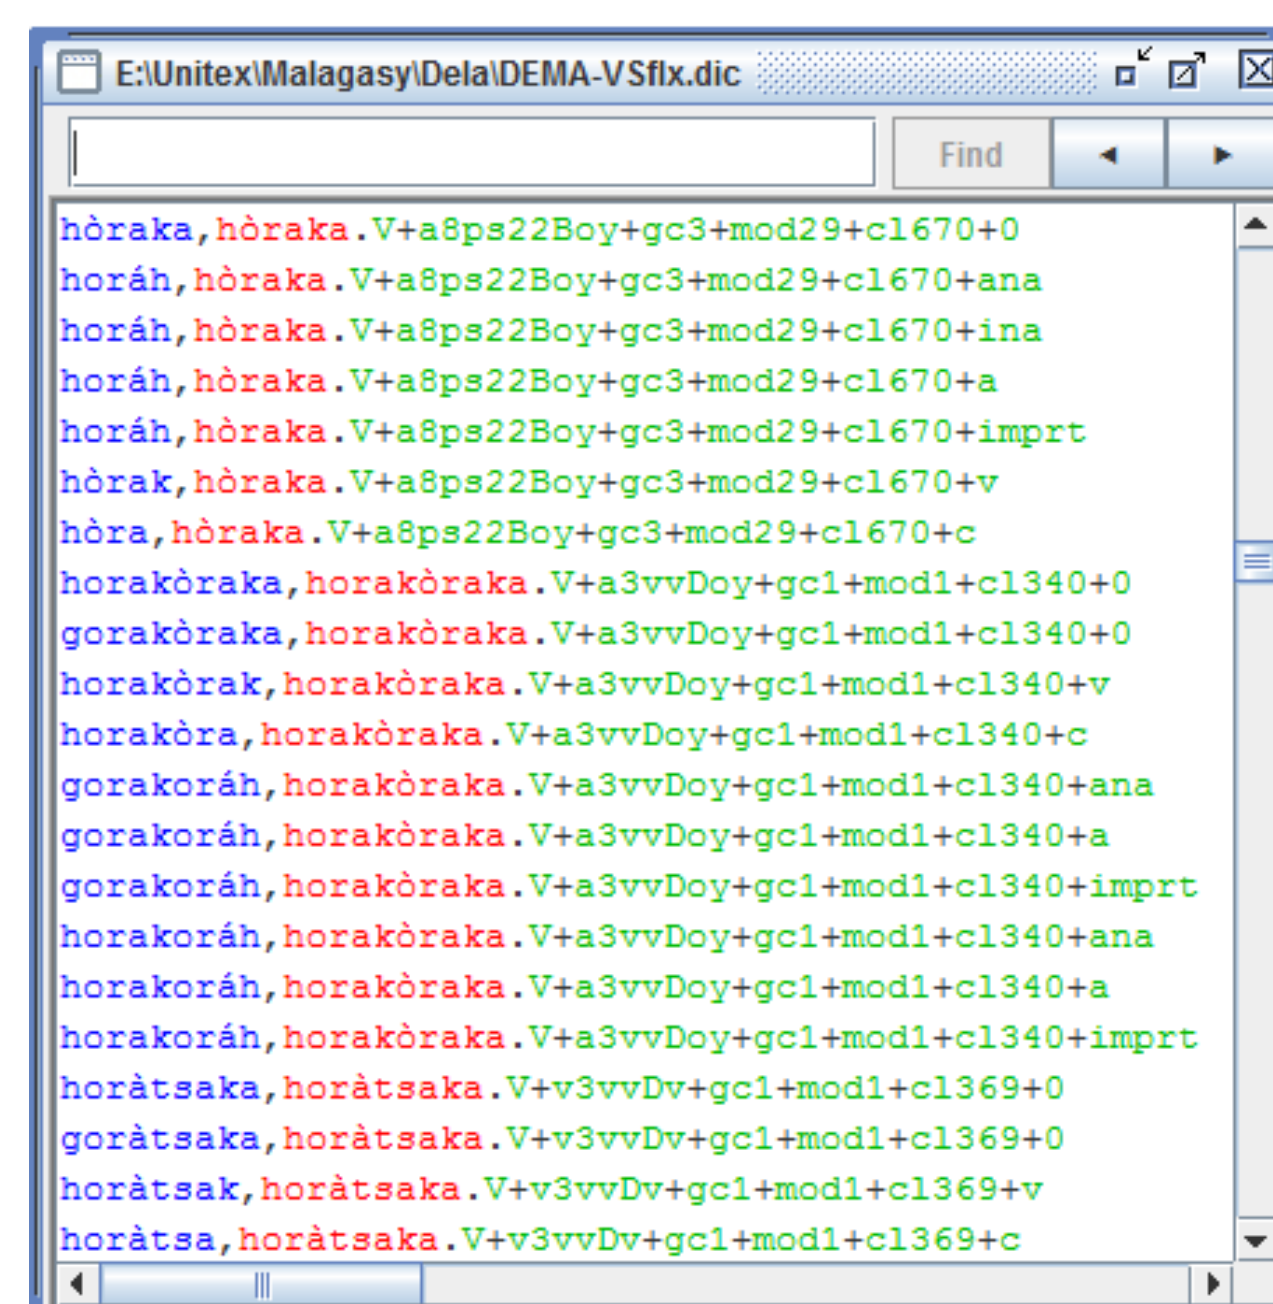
E:\Unitex\Malagasy\Dela\DEMA-VSflx.dic

Find

hòraka,hòraka.V+a8ps22Boy+gc3+mod29+cl670+0
horáh,hòraka.V+a8ps22Boy+gc3+mod29+cl670+ana
horáh,hòraka.V+a8ps22Boy+gc3+mod29+cl670+ina
horáh,hòraka.V+a8ps22Boy+gc3+mod29+cl670+a
horáh,hòraka.V+a8ps22Boy+gc3+mod29+cl670+imprt
hòrak,hòraka.V+a8ps22Boy+gc3+mod29+cl670+v
hòra,hòraka.V+a8ps22Boy+gc3+mod29+cl670+c
horakòraka,horakòraka.V+a3vvDoy+gc1+mod1+cl340+0
gorakòraka,horakòraka.V+a3vvDoy+gc1+mod1+cl340+0
horakòrak,horakòraka.V+a3vvDoy+gc1+mod1+cl340+v
horakòra,horakòraka.V+a3vvDoy+gc1+mod1+cl340+c
gorakoráh,horakòraka.V+a3vvDoy+gc1+mod1+cl340+ana
gorakoráh,horakòraka.V+a3vvDoy+gc1+mod1+cl340+a
gorakoráh,horakòraka.V+a3vvDoy+gc1+mod1+cl340+imprt
horakoráh,horakòraka.V+a3vvDoy+gc1+mod1+cl340+ana
horakoráh,horakòraka.V+a3vvDoy+gc1+mod1+cl340+a
horakoráh,horakòraka.V+a3vvDoy+gc1+mod1+cl340+imprt
horàtsaka,horàtsaka.V+v3vvDv+gc1+mod1+cl369+0
goràtsaka,horàtsaka.V+v3vvDv+gc1+mod1+cl369+0
horàtsak,horàtsaka.V+v3vvDv+gc1+mod1+cl369+v
horàtsa,horàtsaka.V+v3vvDv+gc1+mod1+cl369+c